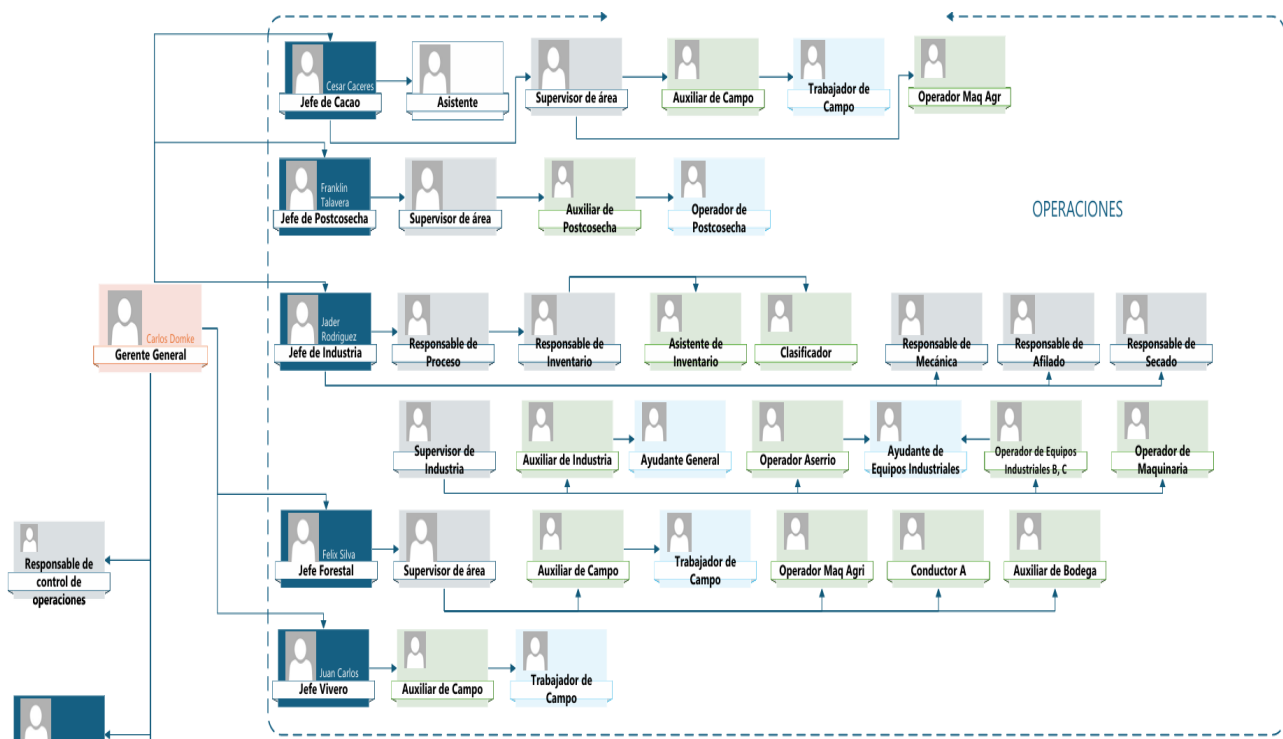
Cesar Caceres
Jefe de Cacao

Asistente

Supervisor de área

Auxiliar de Campo

Trabajador de Campo

Operador Maq Agr

Franklin Talavera
Jefe de Postcosecha

Supervisor de área

Auxiliar de Postcosecha

Operador de Postcosecha

OPERACIONES

Carlos Domke
Gerente General

Jader Rodriguez
Jefe de Industria

Responsable de Proceso

Responsable de Inventario

Asistente de Inventario

Clasificador

Responsable de Mecánica

Responsable de Afilado

Responsable de Secado

Supervisor de Industria

Auxiliar de Industria

Ayudante General

Operador Aserrio

Ayudante de Equipos Industriales

Operador de Equipos Industriales B, C

Operador de Maquinaria

Responsable de control de operaciones

Felix Silva
Jefe Forestal

Supervisor de área

Auxiliar de Campo

Trabajador de Campo

Operador Maq Agri

Conductor A

Auxiliar de Bodega

Juan Carlos
Jefe Vivero

Auxiliar de Campo

Trabajador de Campo